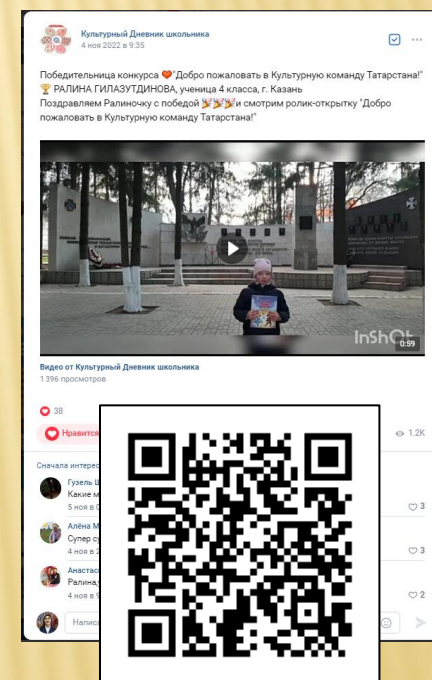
Культурный Дневник школьника
4 ноя 2022 в 9:35

Победительница конкурса 🧡"Добро пожаловать в Культурную команду Татарстана!" 🏆 РАЛИНА ГИЛАЗУТДИНОВА, ученица 4 класса, г. Казань
ПоздравляемРалиночку с победой 🎉🎉🎉и смотрим ролик-открытку "Добро пожаловать в Культурную команду Татарстана!"

InShot
0:59

Видео от Культурный Дневник школьника
1 396 просмотров

38
Нравится
1.2K

Сначала интерес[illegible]
Гузель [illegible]
Какие м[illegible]
5 ноя в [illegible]
3
Алёна М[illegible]
Супер су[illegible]
4 ноя в 2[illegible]
3
Анастас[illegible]
Ралина,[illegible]
4 ноя в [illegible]
2
Написа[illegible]